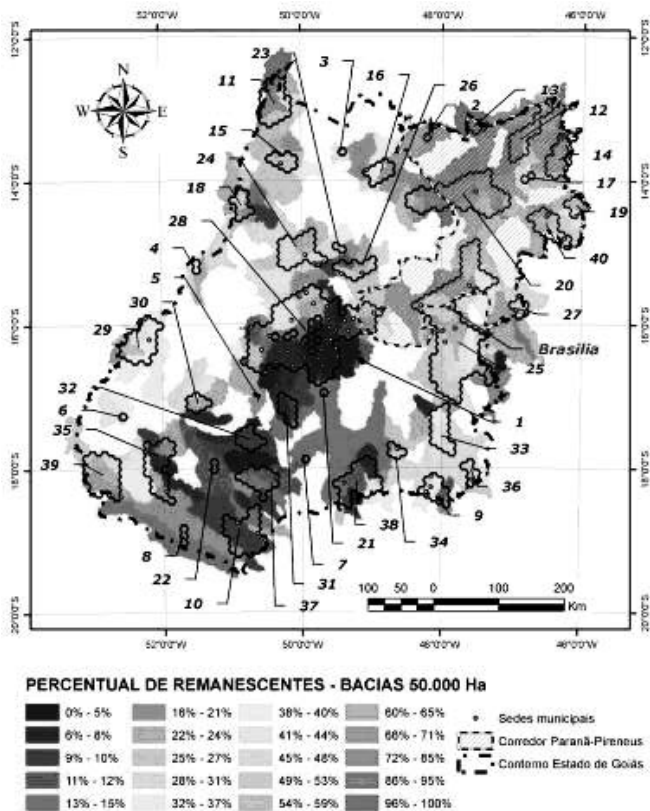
52°0'0"W 50°0'0"W 48°0'0"W 46°0'0"W

12°0'0"S 14°0'0"S 16°0'0"S 18°0'0"S 20°0'0"S

N
W E
S

23 3 16 26 2 13 12
11 15 24 18 14 17 19 40
28 4 5 20 27
30 29 Brasília 25
32 6 35 1 33
39 36 9
38 34 21 7
8 22 10 31 37

100 50 0 100 200 Km

PERCENTUAL DE REMANESCENTES - BACIAS 50.000 Ha

| | | | | |
|---|---|---|---|---|
| 0% - 5% | 18% - 21% | 38% - 40% | 60% - 65% | Sedes municipais |
| 6% - 8% | 22% - 24% | 41% - 44% | 66% - 71% | Corredor Paraná-Pireneus |
| 9% - 10% | 25% - 27% | 45% - 48% | 72% - 85% | Contorno Estado de Goiás |
| 11% - 12% | 28% - 31% | 49% - 53% | 86% - 95% | |
| 13% - 15% | 32% - 37% | 54% - 59% | 96% - 100% | |